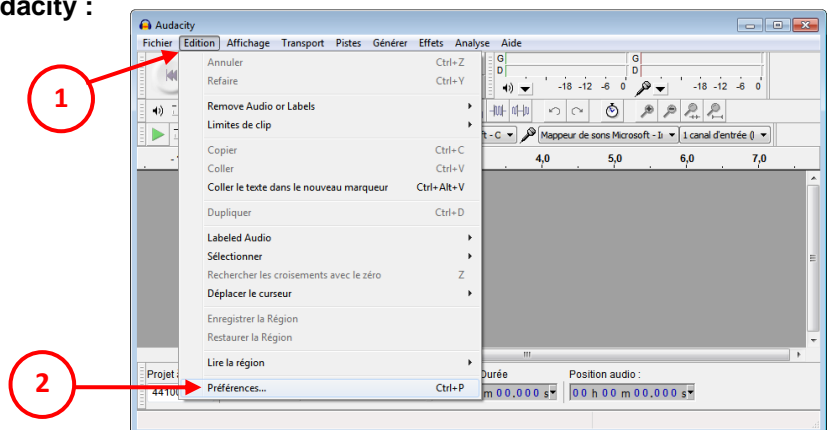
dacity :

Audacity

Fichier Edition Affichage Transport Pistes Générer Effets Analyse Aide

1

Annuler Ctrl+Z
Refaire Ctrl+Y

Remove Audio or Labels
Limites de clip

Copier Ctrl+C
Coller Ctrl+V
Coller le texte dans le nouveau marqueur Ctrl+Alt+V

Dupliquer Ctrl+D

Labeled Audio
Sélectionner
Rechercher les croisements avec le zéro Z
Déplacer le curseur

Enregistrer la Région
Restaurer la Région

Lire la région

Préférences... Ctrl+P

2

G
D
-18 -12 -6 0
G
D
-18 -12 -6 0

Mappeur de sons Microsoft - I
1 canal d'entrée (

4,0 5,0 6,0 7,0

Projet
4410
Durée
m 00,000 s
Position audio :
00 h 00 m 00,000 s